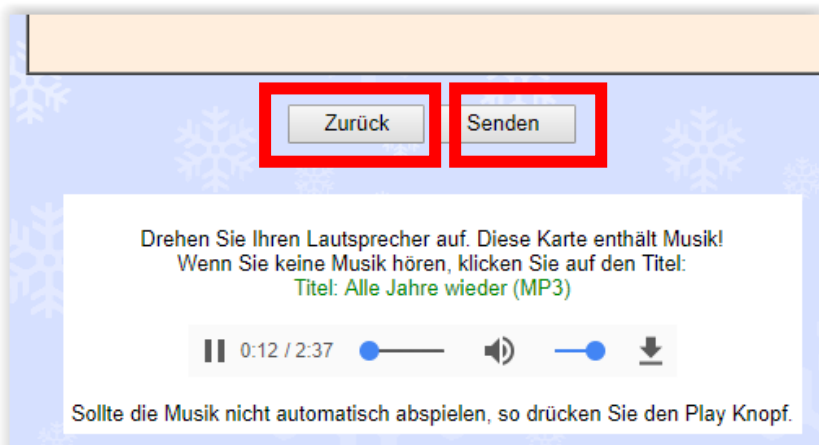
Zurück

Senden

Drehen Sie Ihren Lautsprecher auf. Diese Karte enthält Musik!
Wenn Sie keine Musik hören, klicken Sie auf den Titel:
Titel: Alle Jahre wieder (MP3)

0:12 / 2:37

Sollte die Musik nicht automatisch abspielen, so drücken Sie den Play Knopf.